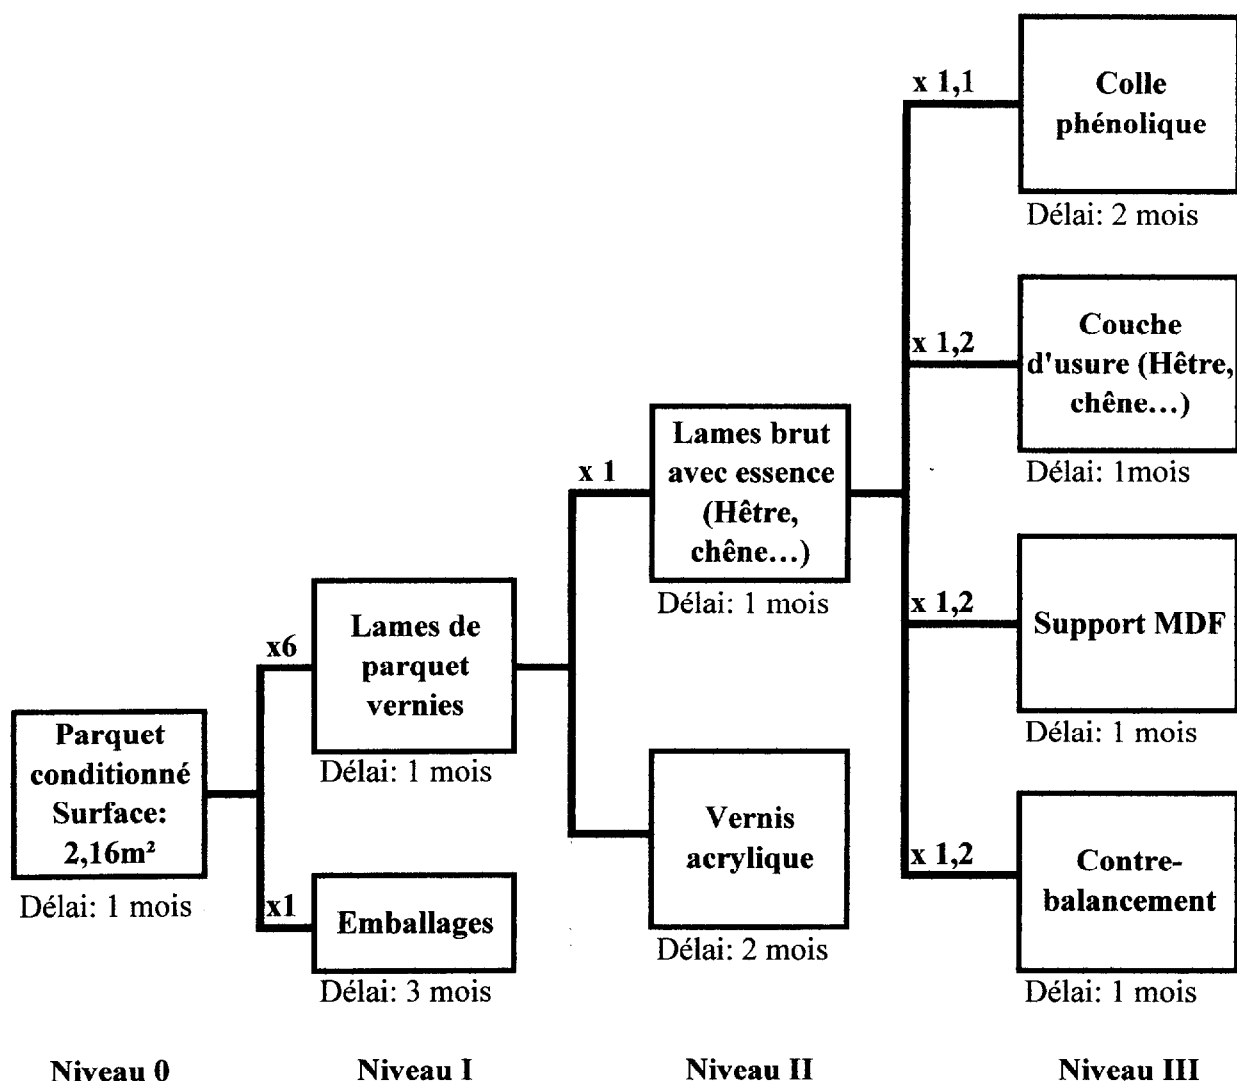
Parquet conditionné Surface: 2,16m²
Délai: 1 mois

x6

Lames de parquet vernies
Délai: 1 mois

x1

Emballages
Délai: 3 mois

x 1

Lames brut avec essence (Hêtre, chêne...)
Délai: 1 mois

Vernis acrylique
Délai: 2 mois

x 1,1

Colle phénolique
Délai: 2 mois

x 1,2

Couche d'usure (Hêtre, chêne...)
Délai: 1mois

x 1,2

Support MDF
Délai: 1 mois

x 1,2

Contre-balancement
Délai: 1 mois

Niveau 0

Niveau I

Niveau II

Niveau III